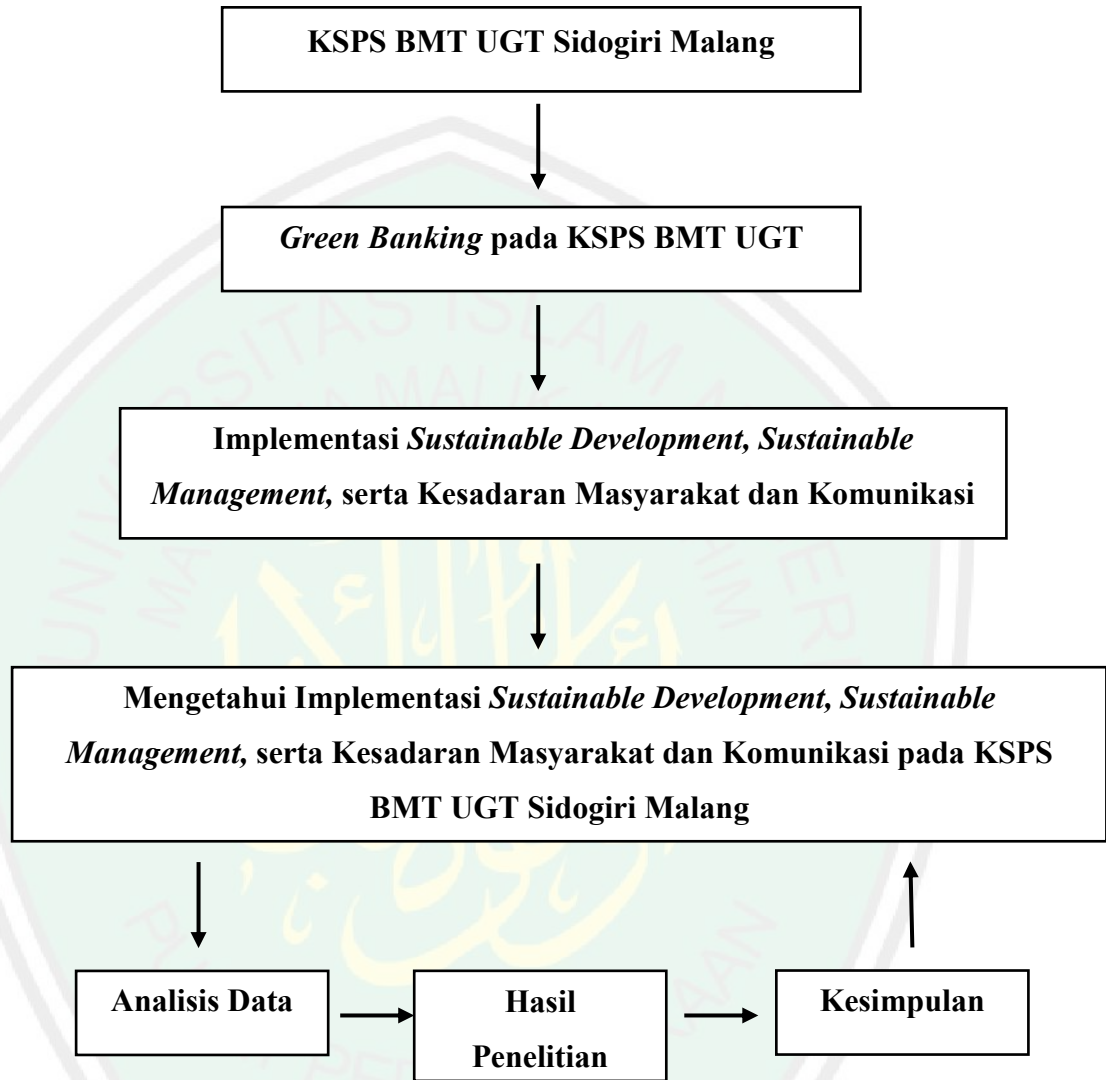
KSPS BMT UGT Sidogiri Malang

Green Banking pada KSPS BMT UGT

Implementasi Sustainable Development, Sustainable Management, serta Kesadaran Masyarakat dan Komunikasi

Mengetahui Implementasi Sustainable Development, Sustainable Management, serta Kesadaran Masyarakat dan Komunikasi pada KSPS BMT UGT Sidogiri Malang

Analisis Data

Hasil Penelitian

Kesimpulan